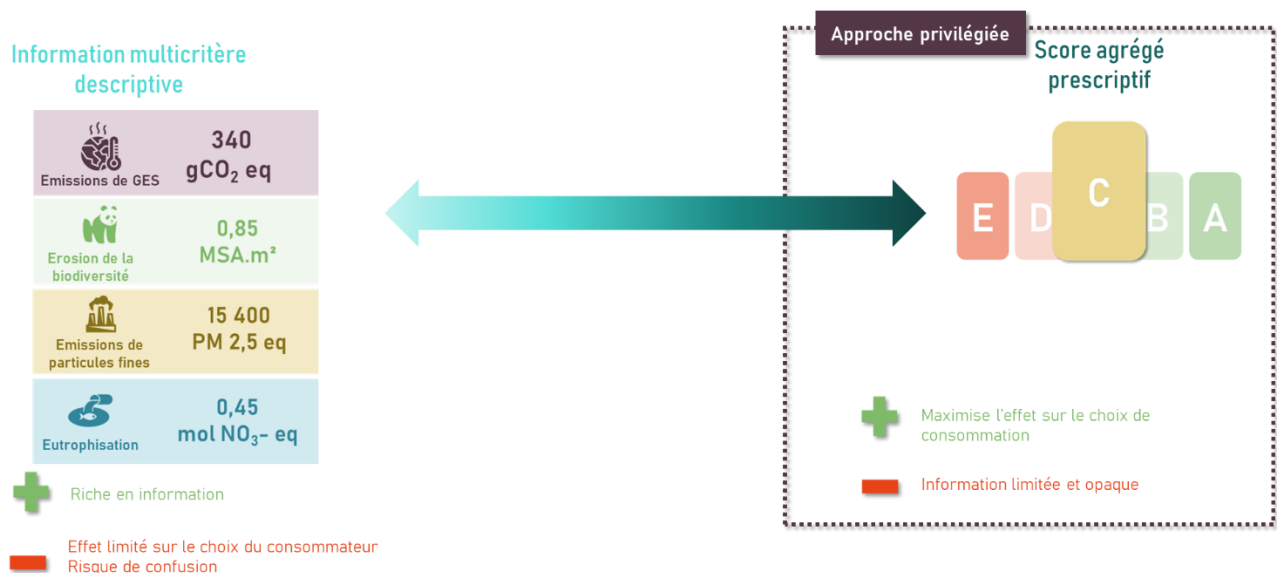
Information multicritère descriptive

| Emissions de GES | 340 $gCO_2$ eq |
|---|---|
| Erosion de la biodiversité | 0,85 MSA.m² |
| Emissions de particules fines | 15 400 PM 2,5 eq |
| Eutrophisation | 0,45 mol $NO_3$- eq |

Riche en information

Effet limité sur le choix du consommateur
Risque de confusion

Approche privilégiée

Score agrégé prescriptif

E D C B A

Maximise l'effet sur le choix de consommation

Information limitée et opaque